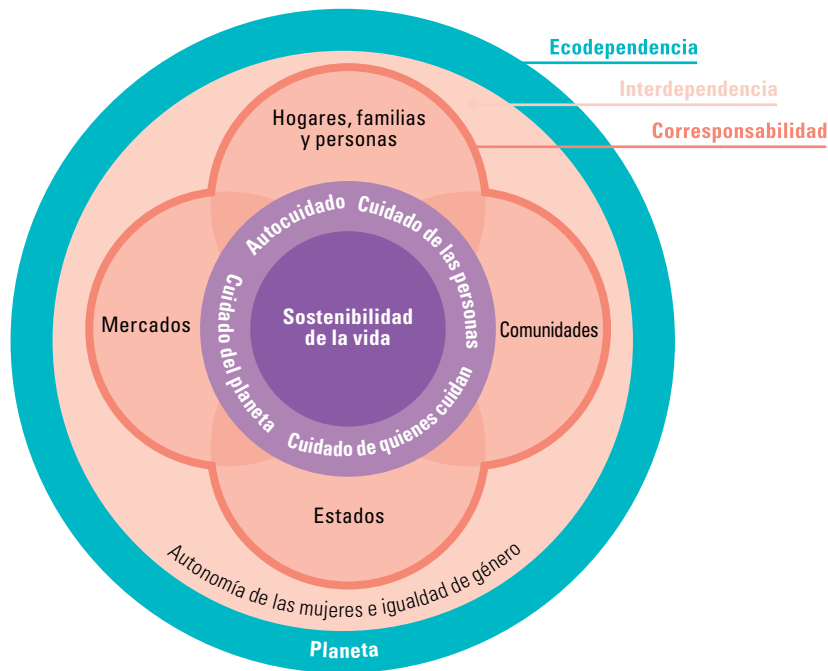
Ecodependencia

Interdependencia

Corresponsabilidad

Hogares, familias y personas

Mercados

Comunidades

Estados

Autocuidado

Cuidado de las personas

Cuidado del planeta

Cuidado de quienes cuidan

Sostenibilidad de la vida

Autonomía de las mujeres e igualdad de género

Planeta